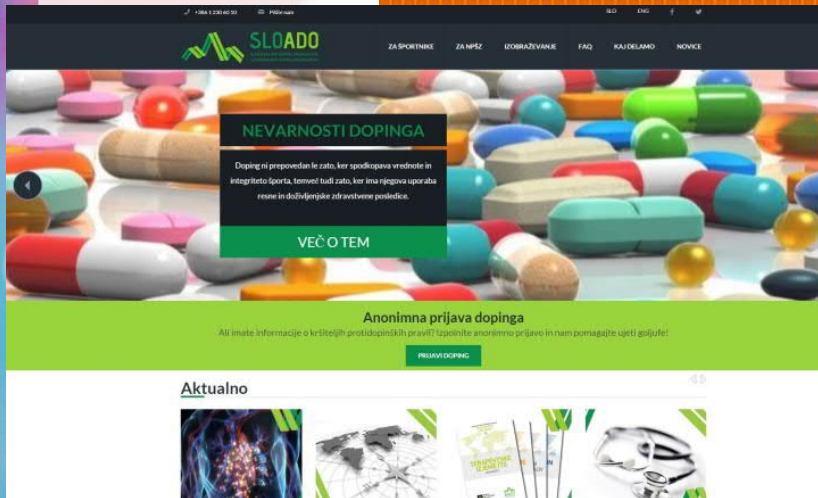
+386 1 230 60 50 Piši nam

SLO ENG

SLOADO

ZA ŠPORTNIKE ZA NPŠZ IZOBRAŽEVANJE FAQ KAJ DELAMO NOVICE

NEVARNOSTI DOPINGA

Doping ni prepovedan le zato, ker spodkopava vrednote in integriteto športa, temveč tudi zato, ker ima njegova uporaba resne in dolgotrajne zdravstvene posledice.

VEČ O TEM

Anonimna prijava dopinga

Ali imate informacije o kršiteljih protidopinških pravil? Izpolnite anonimno prijavo in nam pomagajte ujeti goljufe!

PRIJAVI DOPING

Aktualno